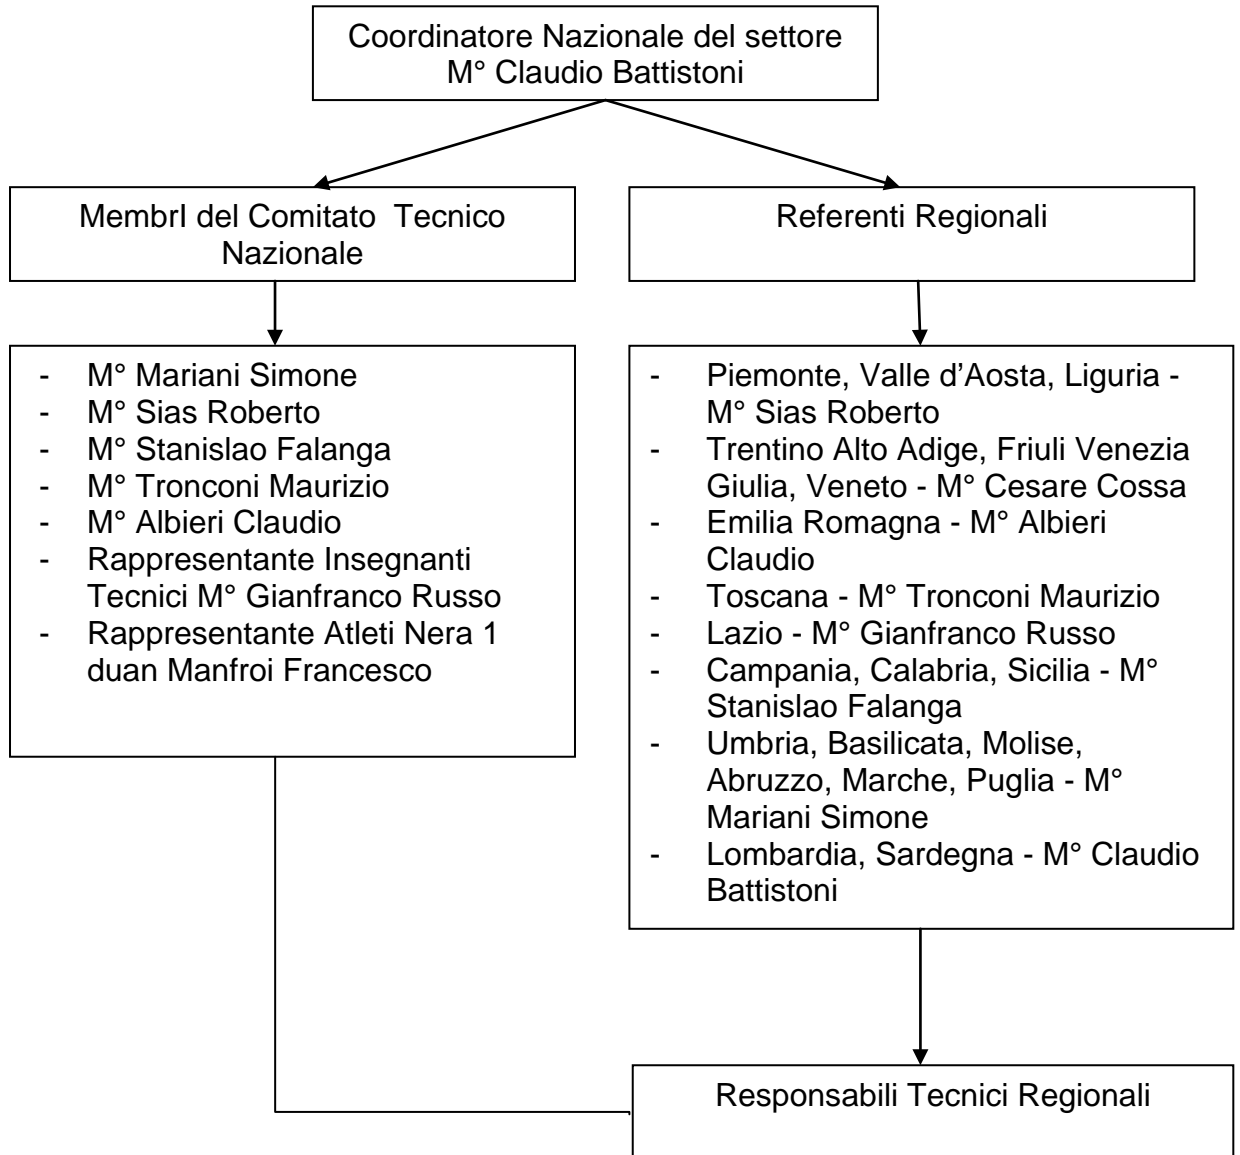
Coordinatore Nazionale del settore
M° Claudio Battistoni

MembrI del Comitato Tecnico Nazionale

Referenti Regionali

- M° Mariani Simone
- M° Sias Roberto
- M° Stanislao Falanga
- M° Tronconi Maurizio
- M° Albieri Claudio
- Rappresentante Insegnanti Tecnici M° Gianfranco Russo
- Rappresentante Atleti Nera 1 duan Manfroi Francesco

- Piemonte, Valle d'Aosta, Liguria - M° Sias Roberto
- Trentino Alto Adige, Friuli Venezia Giulia, Veneto - M° Cesare Cossa
- Emilia Romagna - M° Albieri Claudio
- Toscana - M° Tronconi Maurizio
- Lazio - M° Gianfranco Russo
- Campania, Calabria, Sicilia - M° Stanislao Falanga
- Umbria, Basilicata, Molise, Abruzzo, Marche, Puglia - M° Mariani Simone
- Lombardia, Sardegna - M° Claudio Battistoni

Responsabili Tecnici Regionali